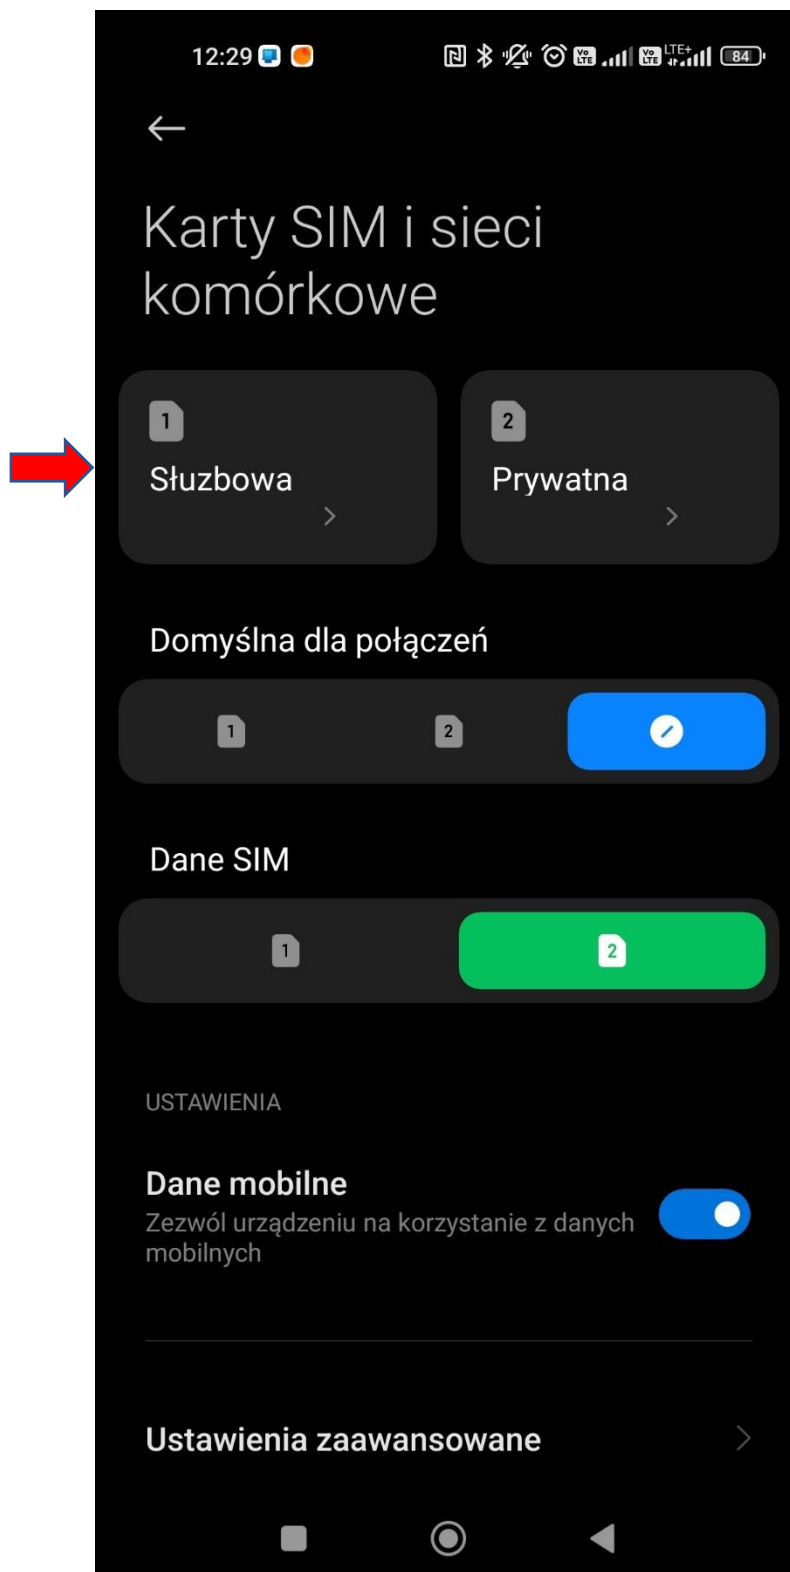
12:29 Vo LTE Vo LTE LTE+ 84

Karty SIM i sieci komórkowe

1
Słuzbowa

2
Prywatna

Domyślna dla połączeń

1 2

Dane SIM

1 2

USTAWIENIA

Dane mobilne
Zezwól urządzeniu na korzystanie z danych mobilnych

Ustawienia zaawansowane